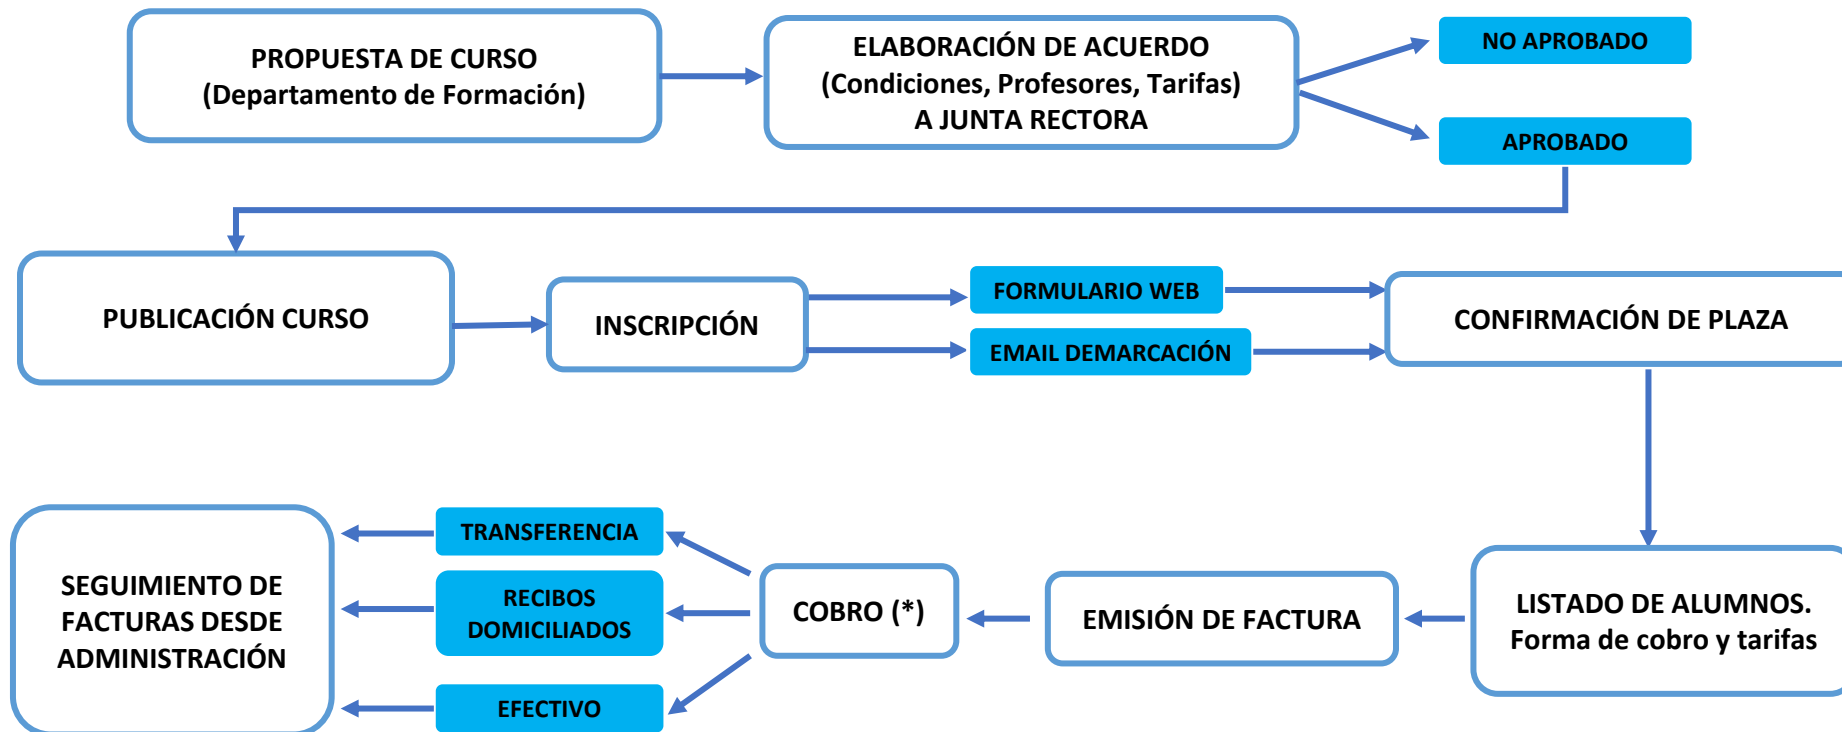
PROPUESTA DE CURSO
(Departamento de Formación)

ELABORACIÓN DE ACUERDO
(Condiciones, Profesores, Tarifas)
A JUNTA RECTORA

NO APROBADO

APROBADO

PUBLICACIÓN CURSO

INSCRIPCIÓN

FORMULARIO WEB

EMAIL DEMARCACIÓN

CONFIRMACIÓN DE PLAZA

LISTADO DE ALUMNOS.
Forma de cobro y tarifas

EMISIÓN DE FACTURA

COBRO (*)

TRANSFERENCIA

RECIBOS DOMICILIADOS

EFECTIVO

SEGUIMIENTO DE FACTURAS DESDE ADMINISTRACIÓN